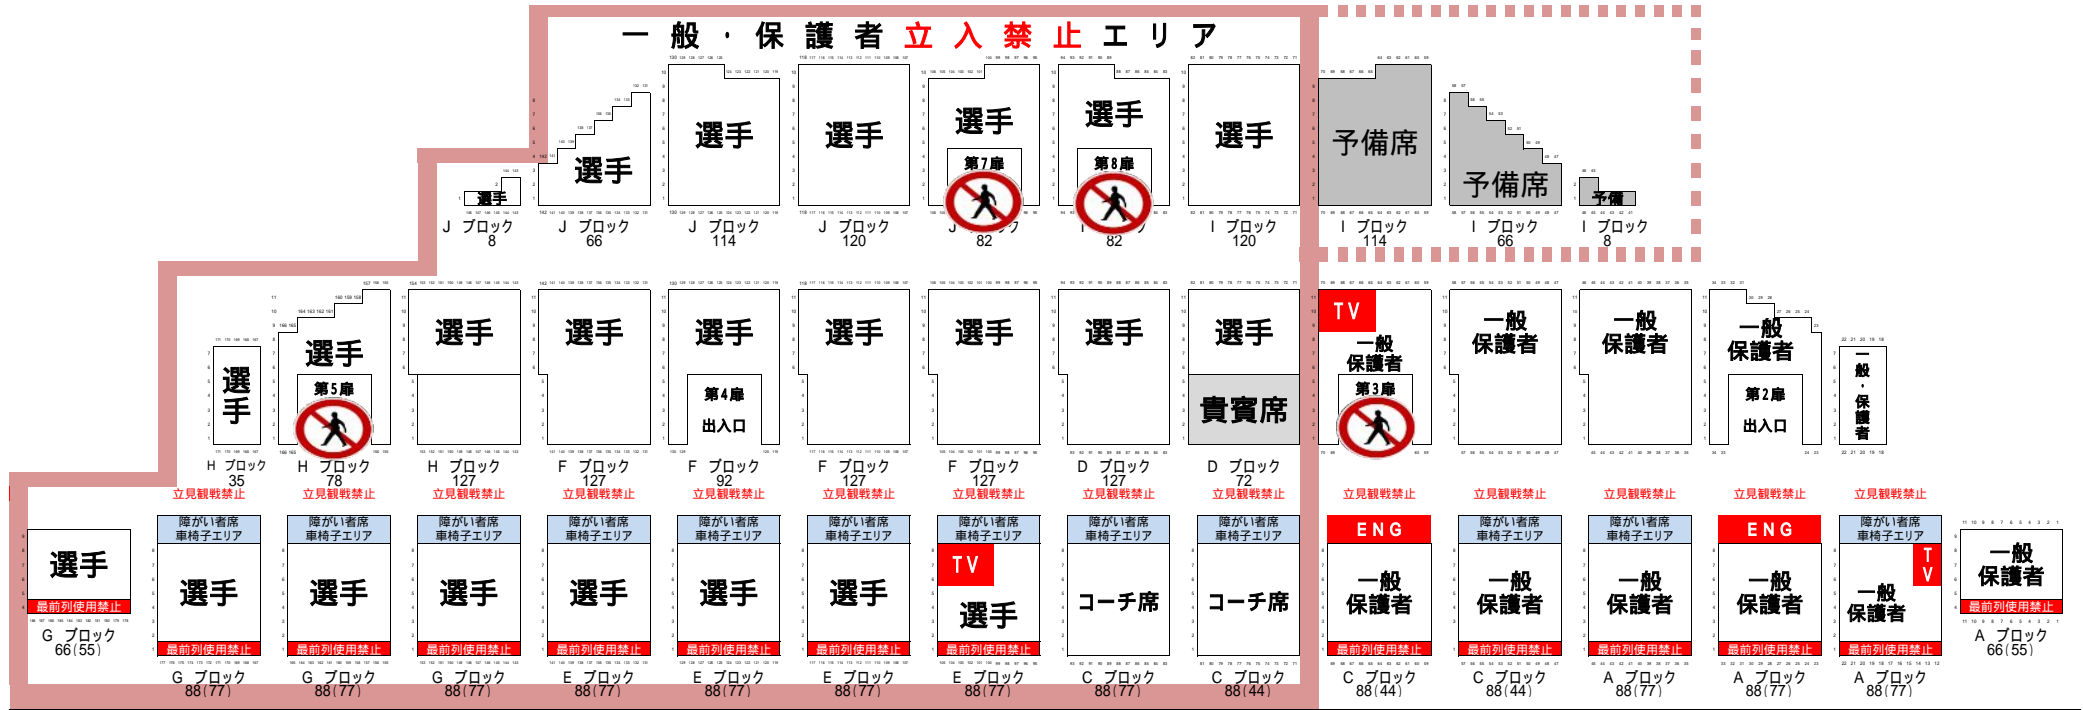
一般・保護者立入禁止エリア

選手
J ブロック 8

選手
J ブロック 66

選手
J ブロック 114

選手
J ブロック 120

選手
第7扉
J ブロック 82

選手
第8扉
I ブロック 82

選手
I ブロック 120

予備席
I ブロック 114

予備席
I ブロック 66

予備
I ブロック 8

選手
H ブロック 35
立見観戦禁止

選手
第5扉
H ブロック 78
立見観戦禁止

選手
H ブロック 127
立見観戦禁止

選手
F ブロック 127
立見観戦禁止

選手
第4扉
出入口
F ブロック 92
立見観戦禁止

選手
F ブロック 127
立見観戦禁止

選手
F ブロック 127
立見観戦禁止

選手
D ブロック 127
立見観戦禁止

選手
貴賓席
D ブロック 72
立見観戦禁止

TV
一般
保護者
第3扉
立見観戦禁止

一般
保護者
立見観戦禁止

一般
保護者
立見観戦禁止

一般
保護者
第2扉
出入口
立見観戦禁止

一般・保護者
立見観戦禁止

選手
最前列使用禁止
G ブロック 66(55)

障がい者席
車椅子エリア
選手
最前列使用禁止
G ブロック 88(77)

障がい者席
車椅子エリア
選手
最前列使用禁止
G ブロック 88(77)

障がい者席
車椅子エリア
選手
最前列使用禁止
G ブロック 88(77)

障がい者席
車椅子エリア
選手
最前列使用禁止
E ブロック 88(77)

障がい者席
車椅子エリア
選手
最前列使用禁止
E ブロック 88(77)

障がい者席
車椅子エリア
選手
最前列使用禁止
E ブロック 88(77)

障がい者席
車椅子エリア
TV
選手
最前列使用禁止
E ブロック 88(77)

障がい者席
車椅子エリア
コーチ席
C ブロック 88(77)

障がい者席
車椅子エリア
コーチ席
C ブロック 88(44)

ENG
一般
保護者
最前列使用禁止
C ブロック 88(44)

障がい者席
車椅子エリア
一般
保護者
最前列使用禁止
C ブロック 88(44)

障がい者席
車椅子エリア
一般
保護者
最前列使用禁止
A ブロック 88(77)

ENG
一般
保護者
最前列使用禁止
A ブロック 88(77)

障がい者席
車椅子エリア
TV
一般
保護者
最前列使用禁止
A ブロック 88(77)

一般
保護者
最前列使用禁止
A ブロック 66(55)